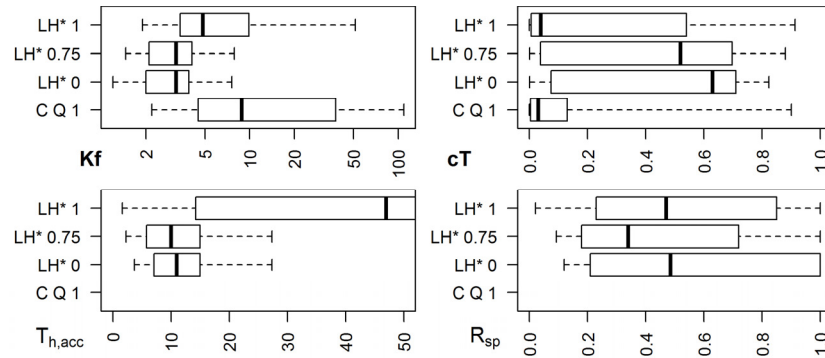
LH* 1
LH* 0.75
LH* 0
C Q 1
Kf
2
5
10
20
50
100

LH* 1
LH* 0.75
LH* 0
C Q 1
cT
0.0
0.2
0.4
0.6
0.8
1.0

LH* 1
LH* 0.75
LH* 0
C Q 1
$T_{h,acc}$
0
10
20
30
40
50

LH* 1
LH* 0.75
LH* 0
C Q 1
$R_{sp}$
0.0
0.2
0.4
0.6
0.8
1.0